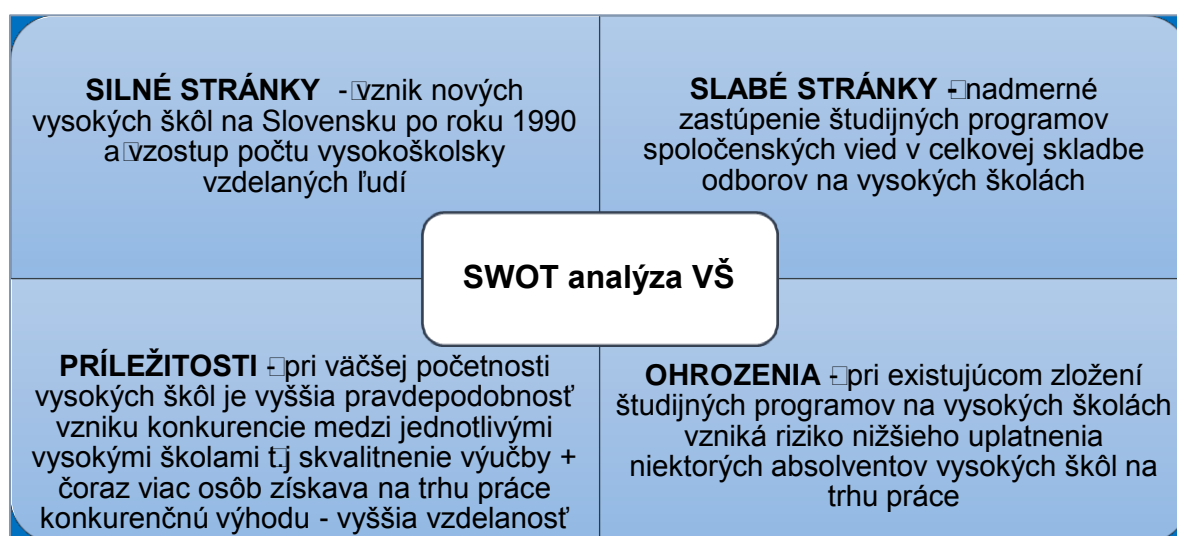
SILNÉ STRÁNKY - vznik nových vysokých škôl na Slovensku po roku 1990 a vzostup počtu vysokoškolsky vzdelaných ľudí

SLABÉ STRÁNKY - nadmerné zastúpenie študijných programov spoločenských vied v celkovej skladbe odborov na vysokých školách

SWOT analýza VŠ

PRÍLEŽITOSTI - pri väčšej početnosti vysokých škôl je vyššia pravdepodobnosť vzniku konkurencie medzi jednotlivými vysokými školami t.j skvalitnenie výučby + čoraz viac osôb získava na trhu práce konkurenčnú výhodu - vyššia vzdelanosť

OHROZENIA - pri existujúcom zložení študijných programov na vysokých školách vzniká riziko nižšieho uplatnenia niektorých absolventov vysokých škôl na trhu práce